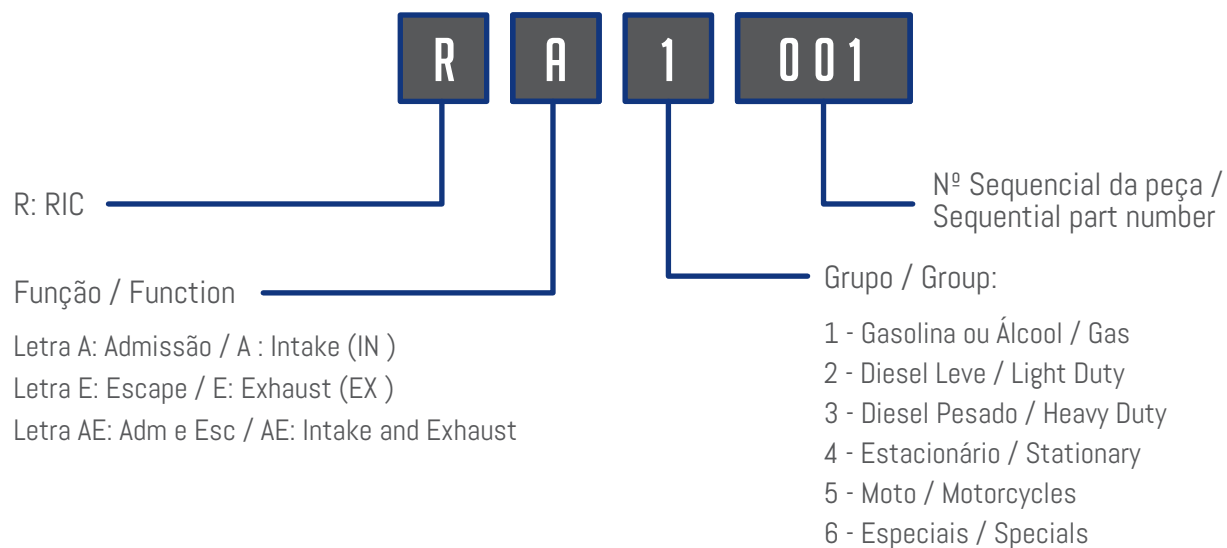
R A 1 001

R: RIC

Função / Function

Letra A: Admissão / A : Intake (IN )
Letra E: Escape / E: Exhaust (EX )
Letra AE: Adm e Esc / AE: Intake and Exhaust

Nº Sequencial da peça / Sequential part number

Grupo / Group:

1 - Gasolina ou Álcool / Gas
2 - Diesel Leve / Light Duty
3 - Diesel Pesado / Heavy Duty
4 - Estacionário / Stationary
5 - Moto / Motorcycles
6 - Especiais / Specials